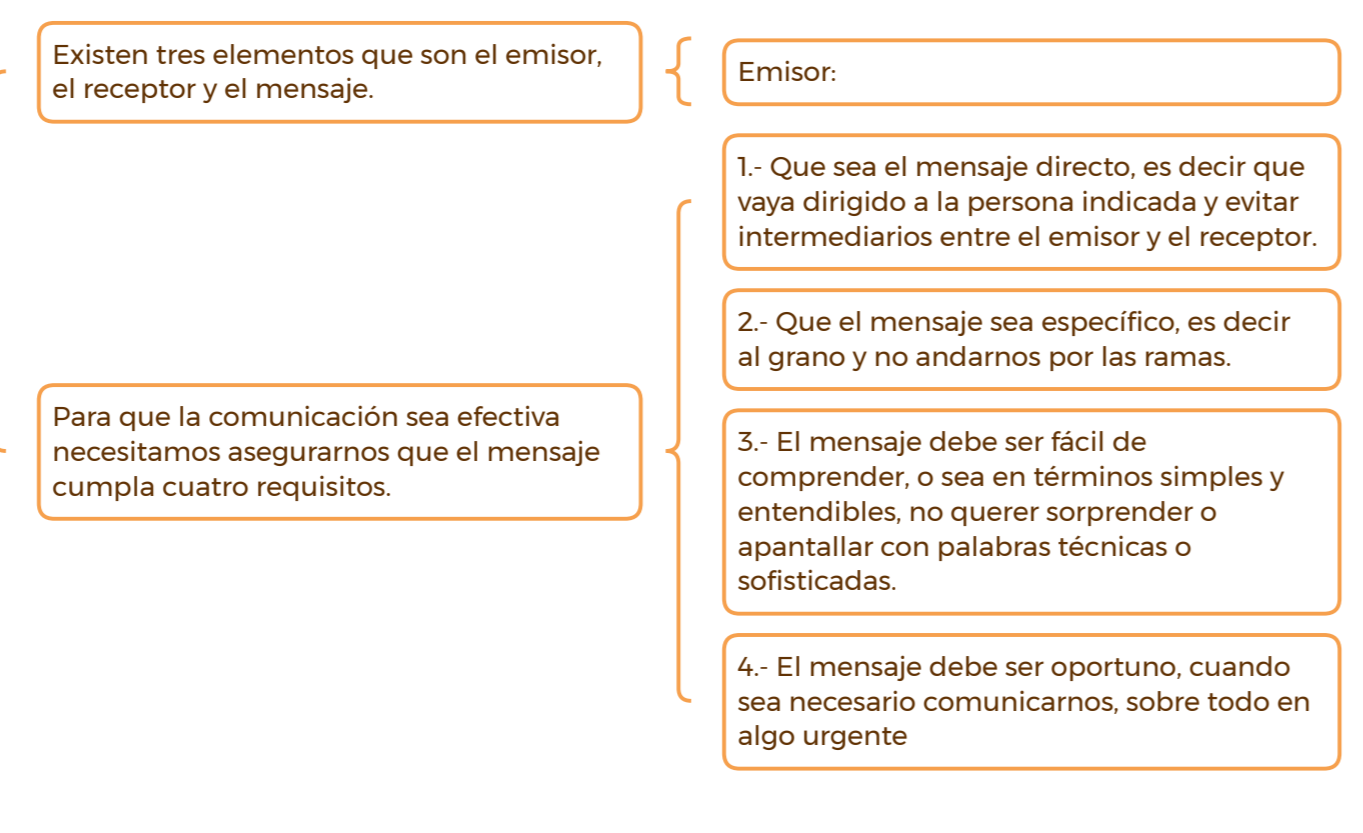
Existen tres elementos que son el emisor, el receptor y el mensaje.

Emisor:

Para que la comunicación sea efectiva necesitamos asegurarnos que el mensaje cumpla cuatro requisitos.

1.- Que sea el mensaje directo, es decir que vaya dirigido a la persona indicada y evitar intermediarios entre el emisor y el receptor.

2.- Que el mensaje sea específico, es decir al grano y no andarnos por las ramas.

3.- El mensaje debe ser fácil de comprender, o sea en términos simples y entendibles, no querer sorprender o apantallar con palabras técnicas o sofisticadas.

4.- El mensaje debe ser oportuno, cuando sea necesario comunicarnos, sobre todo en algo urgente